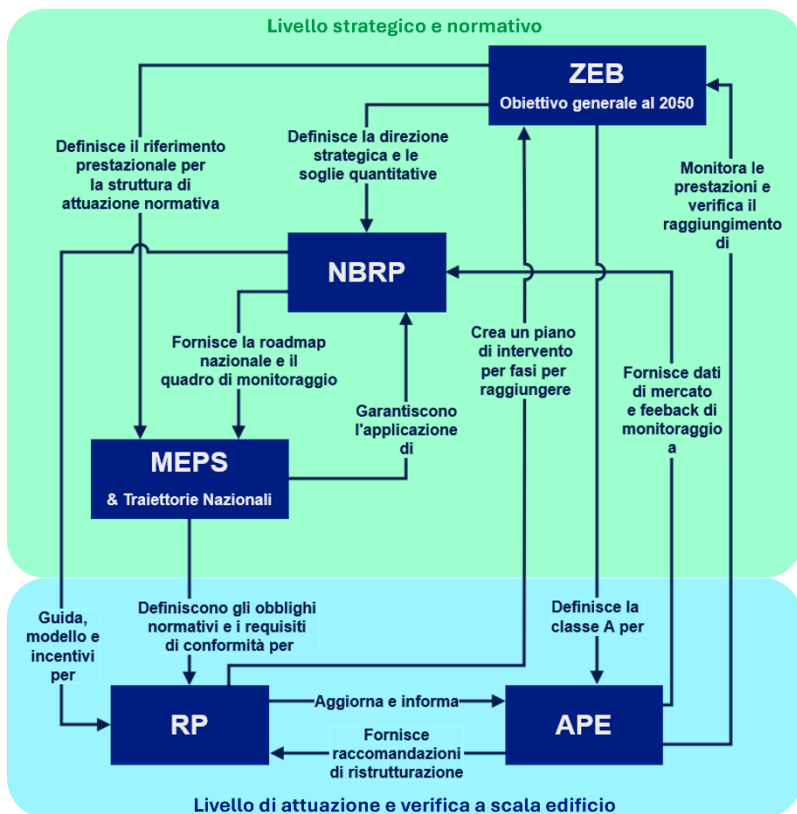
Livello strategico e normativo

ZEB
Obiettivo generale al 2050

Definisce il riferimento prestazionale per la struttura di attuazione normativa

Definisce la direzione strategica e le soglie quantitative

Monitora le prestazioni e verifica il raggiungimento di

NBRP

Fornisce la roadmap nazionale e il quadro di monitoraggio

Crea un piano di intervento per fasi per raggiungere

Fornisce dati di mercato e feeback di monitoraggio a

Garantiscono l'applicazione di

MEPS
& Traiettorie Nazionali

Guida, modello e incentivi per

Definiscono gli obblighi normativi e i requisiti di conformità per

Definisce la classe A per

RP

Aggiorna e informa

APE

Fornisce raccomandazioni di ristrutturazione

Livello di attuazione e verifica a scala edificio